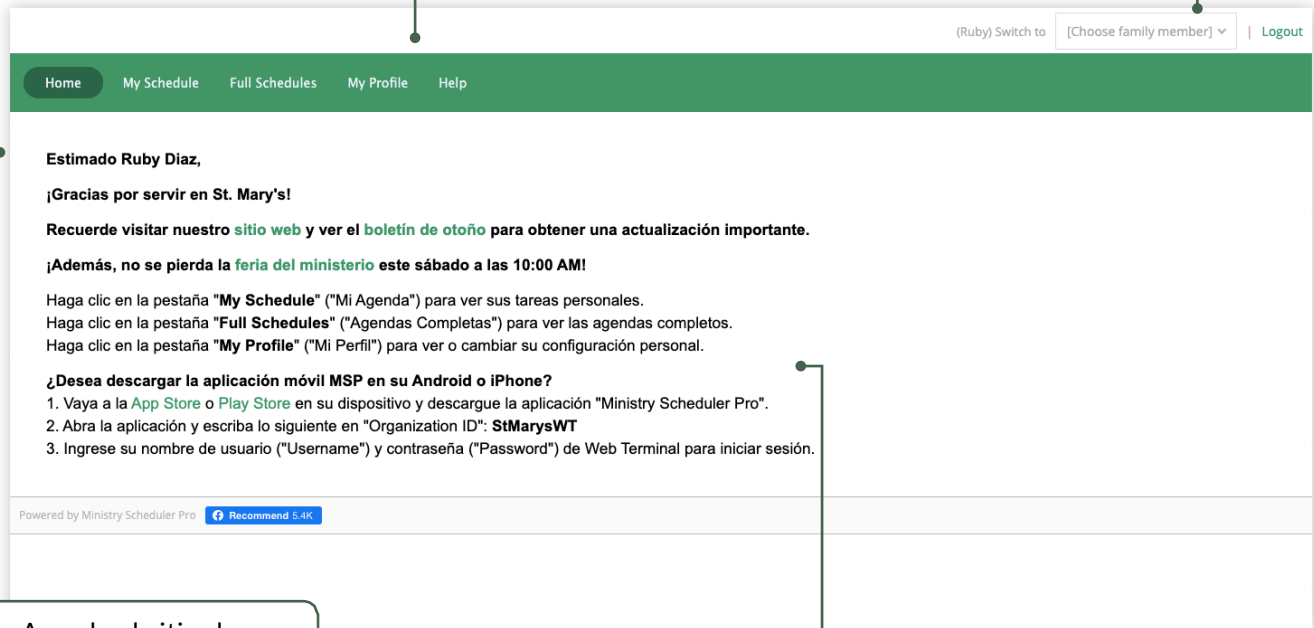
(Ruby) Switch to [Choose family member] | Logout

Home My Schedule Full Schedules My Profile Help

Estimado Ruby Diaz,

¡Gracias por servir en St. Mary's!

Recuerde visitar nuestro sitio web y ver el boletín de otoño para obtener una actualización importante.

¡Además, no se pierda la feria del ministerio este sábado a las 10:00 AM!

Haga clic en la pestaña "My Schedule" ("Mi Agenda") para ver sus tareas personales.
Haga clic en la pestaña "Full Schedules" ("Agendas Completas") para ver las agendas completos.
Haga clic en la pestaña "My Profile" ("Mi Perfil") para ver o cambiar su configuración personal.

¿Desea descargar la aplicación móvil MSP en su Android o iPhone?
1. Vaya a la App Store o Play Store en su dispositivo y descargue la aplicación "Ministry Scheduler Pro".
2. Abra la aplicación y escriba lo siguiente en "Organization ID": StMarysWT
3. Ingrese su nombre de usuario ("Username") y contraseña ("Password") de Web Terminal para iniciar sesión.

Powered by Ministry Scheduler Pro Recommend 5.4K

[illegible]